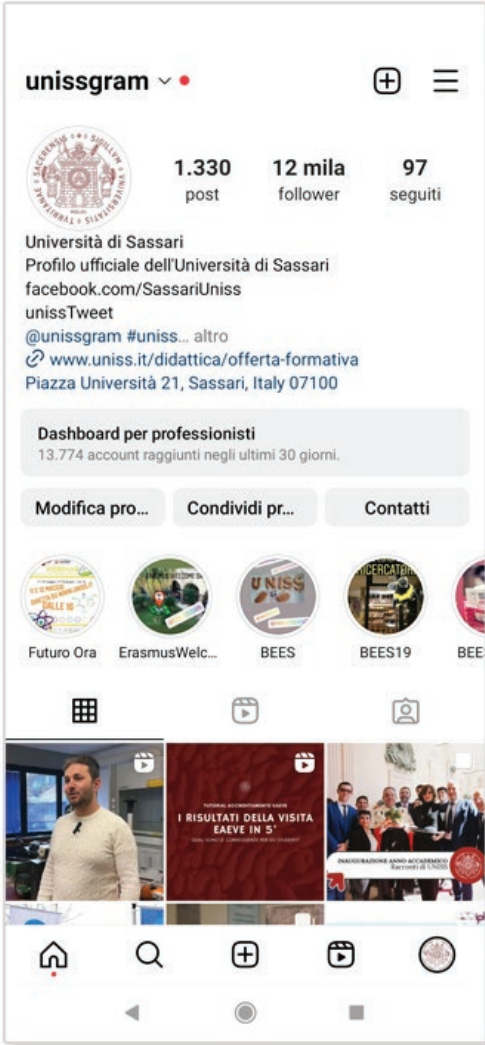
unissgram

1.330 post

12 mila follower

97 seguiti

Università di Sassari
Profilo ufficiale dell'Università di Sassari
facebook.com/SassariUniss
unissTweet
@unissgram #uniss... altro
www.uniss.it/didattica/offerta-formativa
Piazza Università 21, Sassari, Italy 07100

Dashboard per professionisti
13.774 account raggiunti negli ultimi 30 giorni.

Modifica pro...

Condividi pr...

Contatti

Futuro Ora

ErasmusWelc...

BEES

BEES19

BEE

I RISULTATI DELLA VISITA EAEVE IN 5'

INAUGURAZIONE ANNO ACCADEMICO
Racconti di UNISS